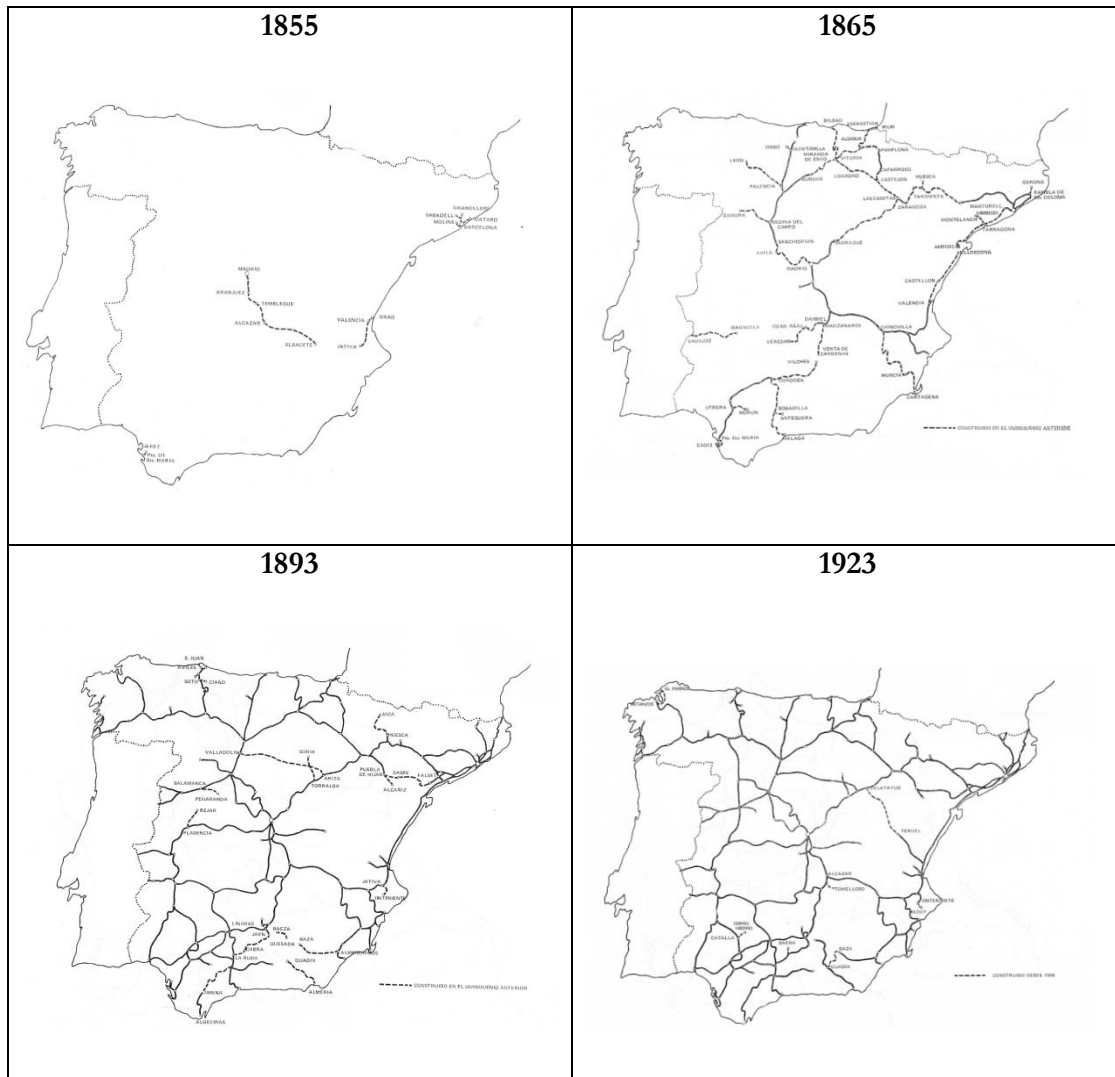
| 1855 | 1865 |
|---|---|
| GRANOLLERS SABADELL MATARO MOLINS BARCELONA MADRID ARANJUEZ TEMBLEQUE ALCAZAR ALBACETE VALENCIA GRAO JATIVA JEREZ Pto. DE Sta. MARIA | BILBAO S. SEBASTIAN IRUN ALSASUA PAMPLONA ORDUÑA QUINTANILLA MIRANDA DE EBRO VITORIA LEON LOGROÑO CAPARROSO CASTEJON HUESCA PALENCIA BURGOS LASCASTILLAS TARDIENTA ZARAGOZA GERONA MANRESA SABADELL MARTORELL MONTBLANCH TARRAGONA ZAMORA MEDINA DEL CAMPO SANCHIDRIAN SIGUENZA AVILA MADRID AMPOSTA ULLDECONA CASTELLON VALENCIA BADAJOZ MAGACELA CIUD. REAL MANZANARES DANIEL VENTA DE CARDENAS CHINCHILLA VERDUGO VILCHES CORDOBA MURCIA CARTAGENA UTRERA MORON BOBADILLA ANTEQUERA Pto. Sta. MARIA MALAGA CADIZ ---- CONSTRUIDO EN EL QUINQUENIO ANTERIOR |
| **1893** | **1923** |
| S. JUAN AVILES SOTO CIAÑO JACA HUESCA VALLADOLID SORIA ARIZA TORRALBA PUEBLA DE HIJAR CASPE FALSET ALCAÑIZ SALAMANCA PEÑARANDA BEJAR PLASENCIA JATIVA ONTENIENTE LINARES BAEZA JAEN QUESADA BAZA CABRA LA RODA GUADIX ALMENDRICOS ALMERIA OSUNA ALGECIRAS ---- CONSTRUIDO EN EL QUINQUENIO ANTERIOR | S. FRANCO BETANZOS CALATAYUD TERUEL ALCAZAR TOMELLOSO ONTENIENTE ALCOY OBRO UBENO CAZALLA BRENA BAZA GUADIX ---- CONSTRUIDO DESDE 1900 |